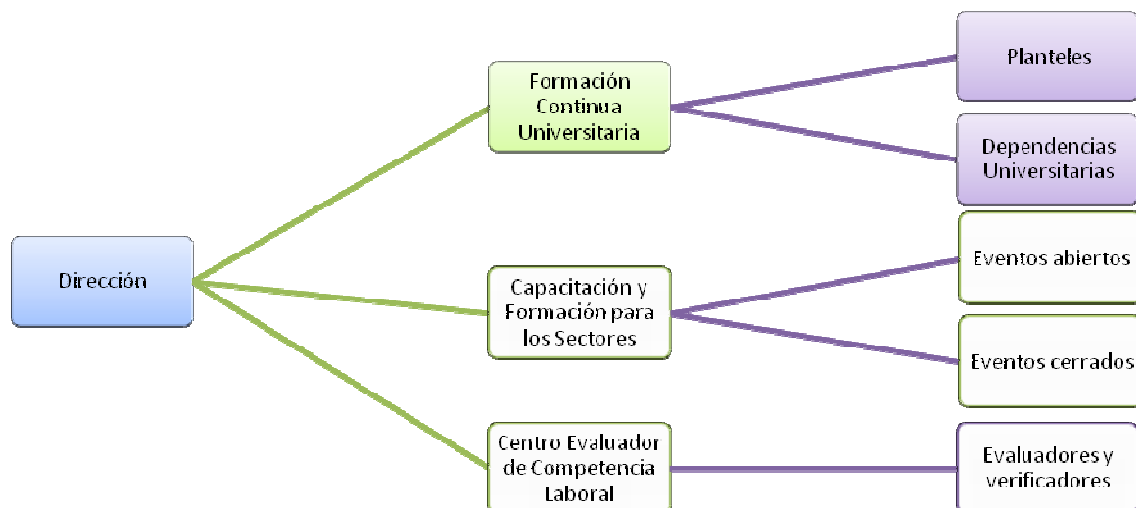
Dirección

Formación Continua Universitaria

Planteles

Dependencias Universitarias

Capacitación y Formación para los Sectores

Eventos abiertos

Eventos cerrados

Centro Evaluador de Competencia Laboral

Evaluadores y verificadores